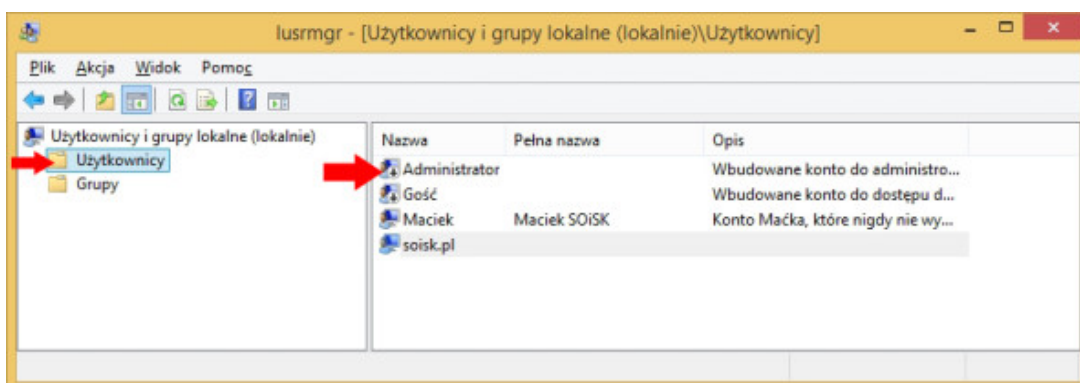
lusrmgr - [Użytkownicy i grupy lokalne (lokalnie)\Użytkownicy]

Plik Akcja Widok Pomoc

Użytkownicy i grupy lokalne (lokalnie)
Użytkownicy
Grupy

| Nazwa | Pełna nazwa | Opis |
|---|---|---|
| Administrator | | Wbudowane konto do administro... |
| Gość | | Wbudowane konto do dostępu d... |
| Maciek | Maciek SOiSK | Konto Maćka, które nigdy nie wy... |
| soisk.pl | | |